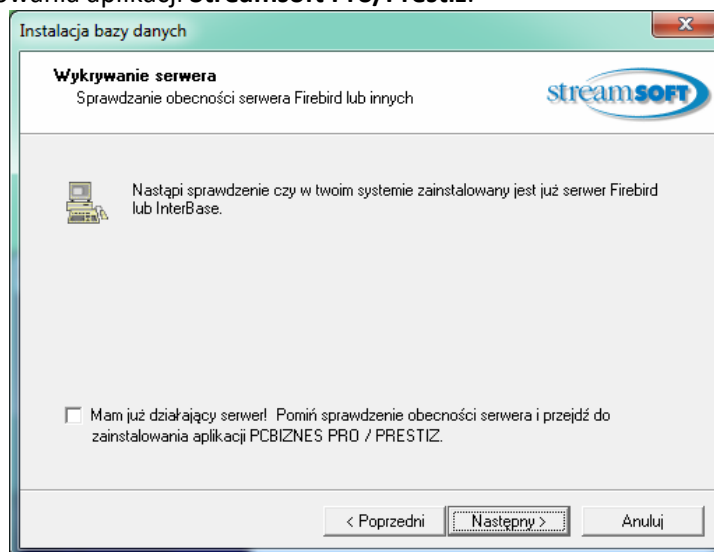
owania aplikacji **streamsoft Pro/Prestiż.**

Instalacja bazy danych

**Wykrywanie serwera**
Sprawdzanie obecności serwera Firebird lub innych

streamSOFT

Nastąpi sprawdzenie czy w twoim systemie zainstalowany jest już serwer Firebird lub InterBase.

Mam już działający serwer! Pomiń sprawdzenie obecności serwera i przejdź do zainstalowania aplikacji PCBIZNES PRO / PRESTIZ.

< Poprzedni | Następny > | Anuluj